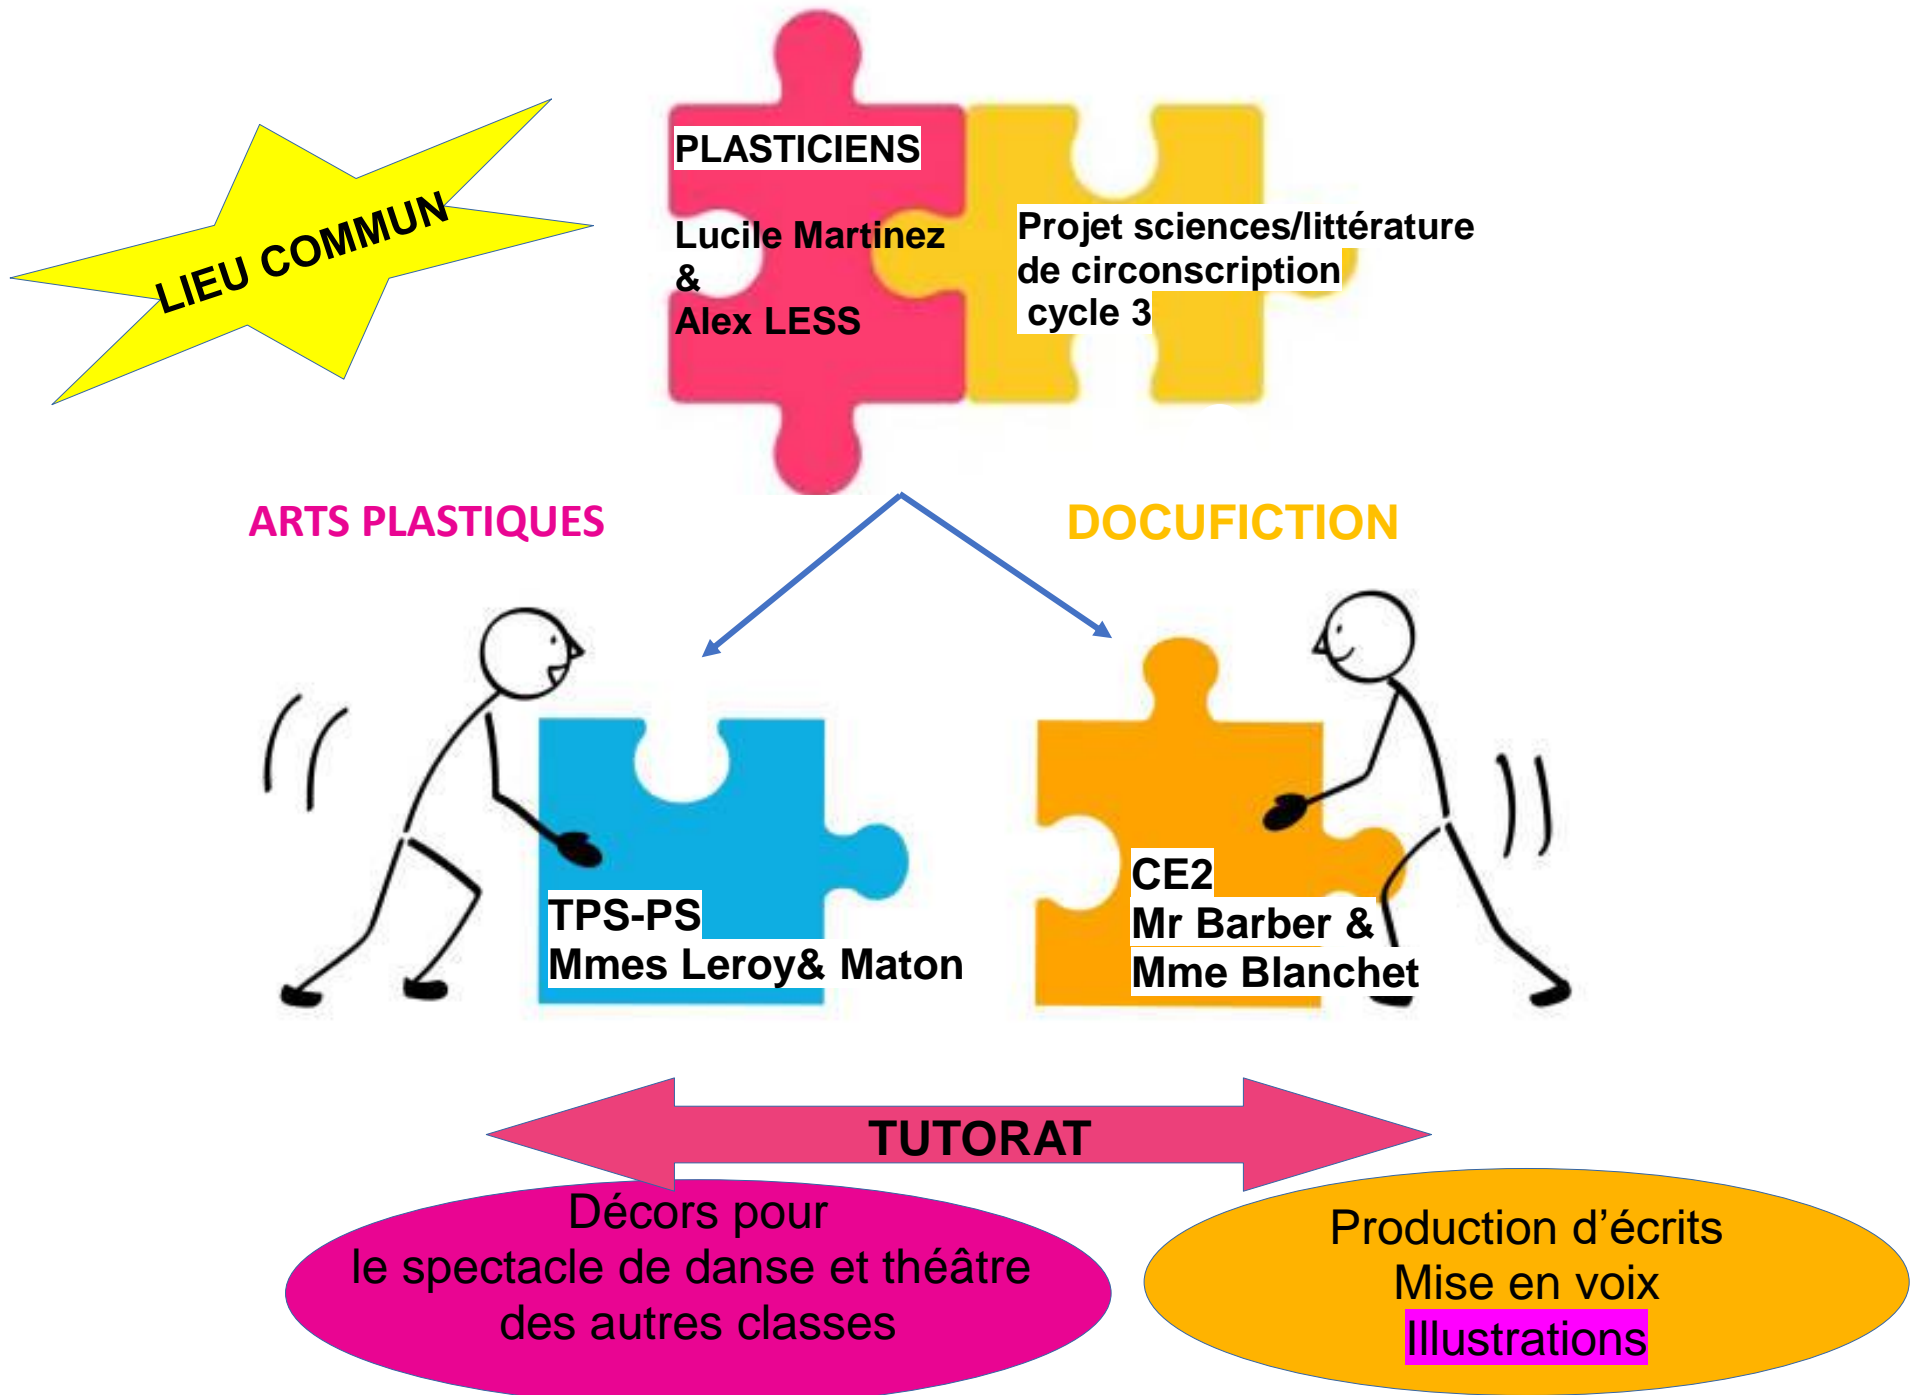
LIEU COMMUN

PLASTICIENS

Lucile Martinez
&
Alex LESS

Projet sciences/littérature de circonscription cycle 3

ARTS PLASTIQUES

DOCUFICTION

TPS-PS
Mmes Leroy& Maton

CE2
Mr Barber &
Mme Blanchet

TUTORAT

Décors pour
le spectacle de danse et théâtre
des autres classes

Production d'écrits
Mise en voix
Illustrations